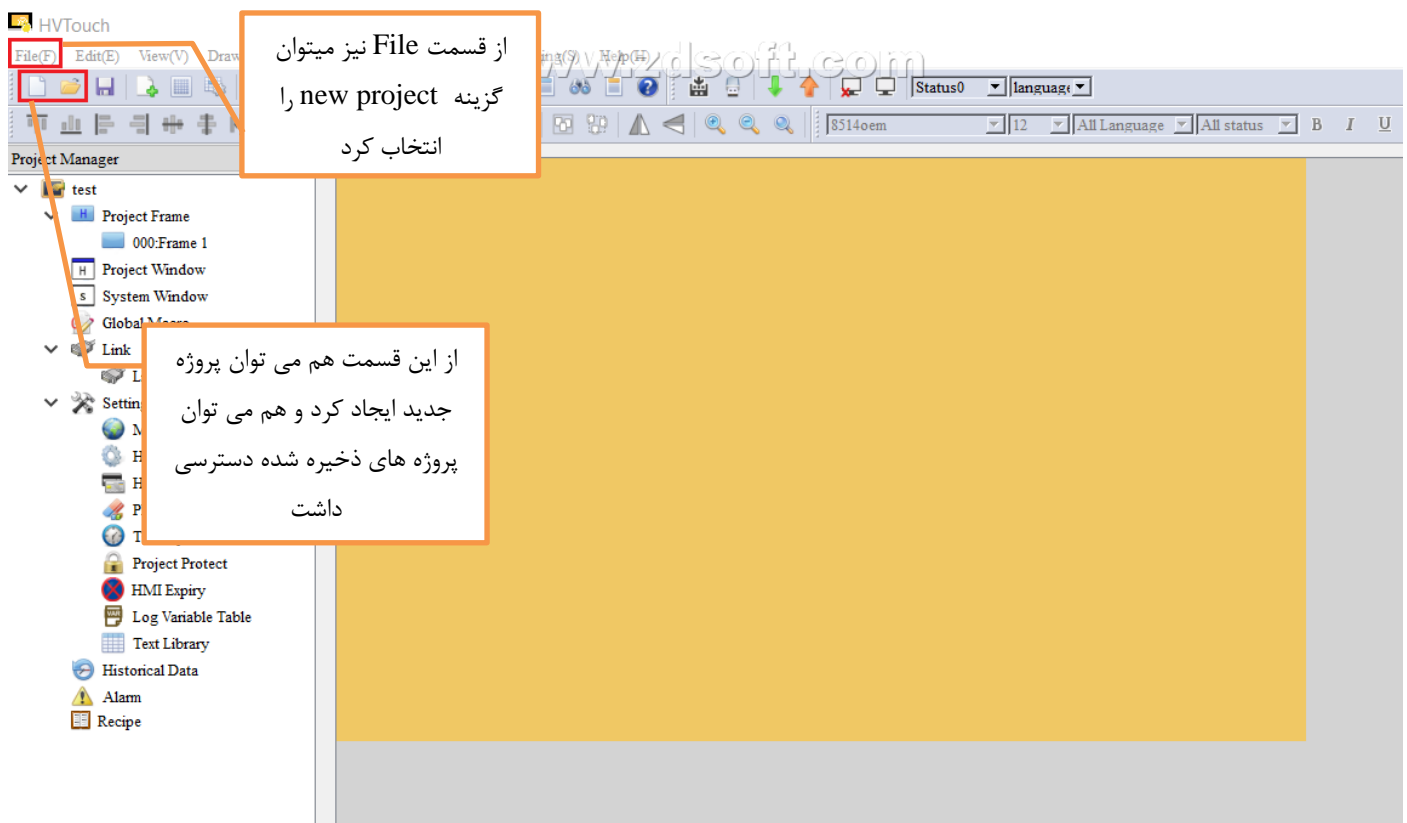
HVTouch

File(F) Edit(E) View(V) Draw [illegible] ing(S) Help(H)

www.zdsoft.com

از قسمت File نیز میتوان گزینه new project را انتخاب کرد

Status0 language

8514oem 12 All Language All status B I U

Project Manager

test
Project Frame
000:Frame 1
Project Window
System Window
Global Macro
Link
L
Setting
M
H
H
P
T
Project Protect
HMI Expiry
Log Variable Table
Text Library
Historical Data
Alarm
Recipe

از این قسمت هم می توان پروژه جدید ایجاد کرد و هم می توان پروژه های ذخیره شده دسترسی داشت